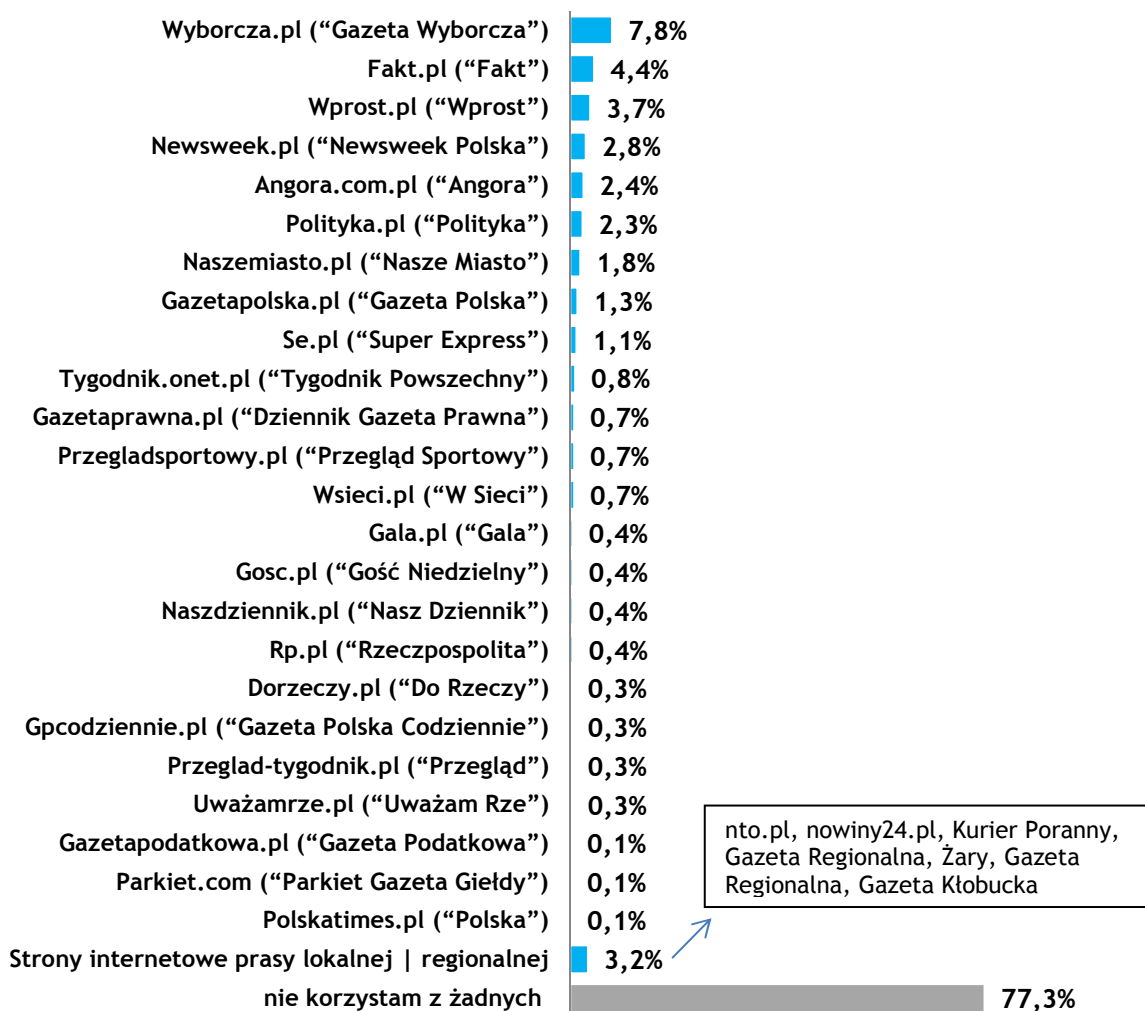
Wyborcza.pl (“Gazeta Wyborcza”) 7,8%
Fakt.pl (“Fakt”) 4,4%
Wprost.pl (“Wprost”) 3,7%
Newsweek.pl (“Newsweek Polska”) 2,8%
Angora.com.pl (“Angora”) 2,4%
Polityka.pl (“Polityka”) 2,3%
Naszemiasto.pl (“Nasze Miasto”) 1,8%
Gazetapolska.pl (“Gazeta Polska”) 1,3%
Se.pl (“Super Express”) 1,1%
Tygodnik.onet.pl (“Tygodnik Powszechny”) 0,8%
Gazetaprawna.pl (“Dziennik Gazeta Prawna”) 0,7%
Przegladsportowy.pl (“Przegląd Sportowy”) 0,7%
Wsieci.pl (“W Sieci”) 0,7%
Gala.pl (“Gala”) 0,4%
Gosc.pl (“Gość Niedzielny”) 0,4%
Naszdziennik.pl (“Nasz Dziennik”) 0,4%
Rp.pl (“Rzeczpospolita”) 0,4%
Dorzeczy.pl (“Do Rzeczy”) 0,3%
Gpcodziennie.pl (“Gazeta Polska Codziennie”) 0,3%
Przeglad-tygodnik.pl (“Przegląd”) 0,3%
Uważamrze.pl (“Uważam Rze”) 0,3%
Gazetapodatkowa.pl (“Gazeta Podatkowa”) 0,1%
Parkiet.com (“Parkiet Gazeta Giełdy”) 0,1%
Polskatimes.pl (“Polska”) 0,1%
Strony internetowe prasy lokalnej | regionalnej 3,2%
nie korzystam z żadnych 77,3%

nto.pl, nowiny24.pl, Kurier Poranny, Gazeta Regionalna, Żary, Gazeta Regionalna, Gazeta Kłobucka